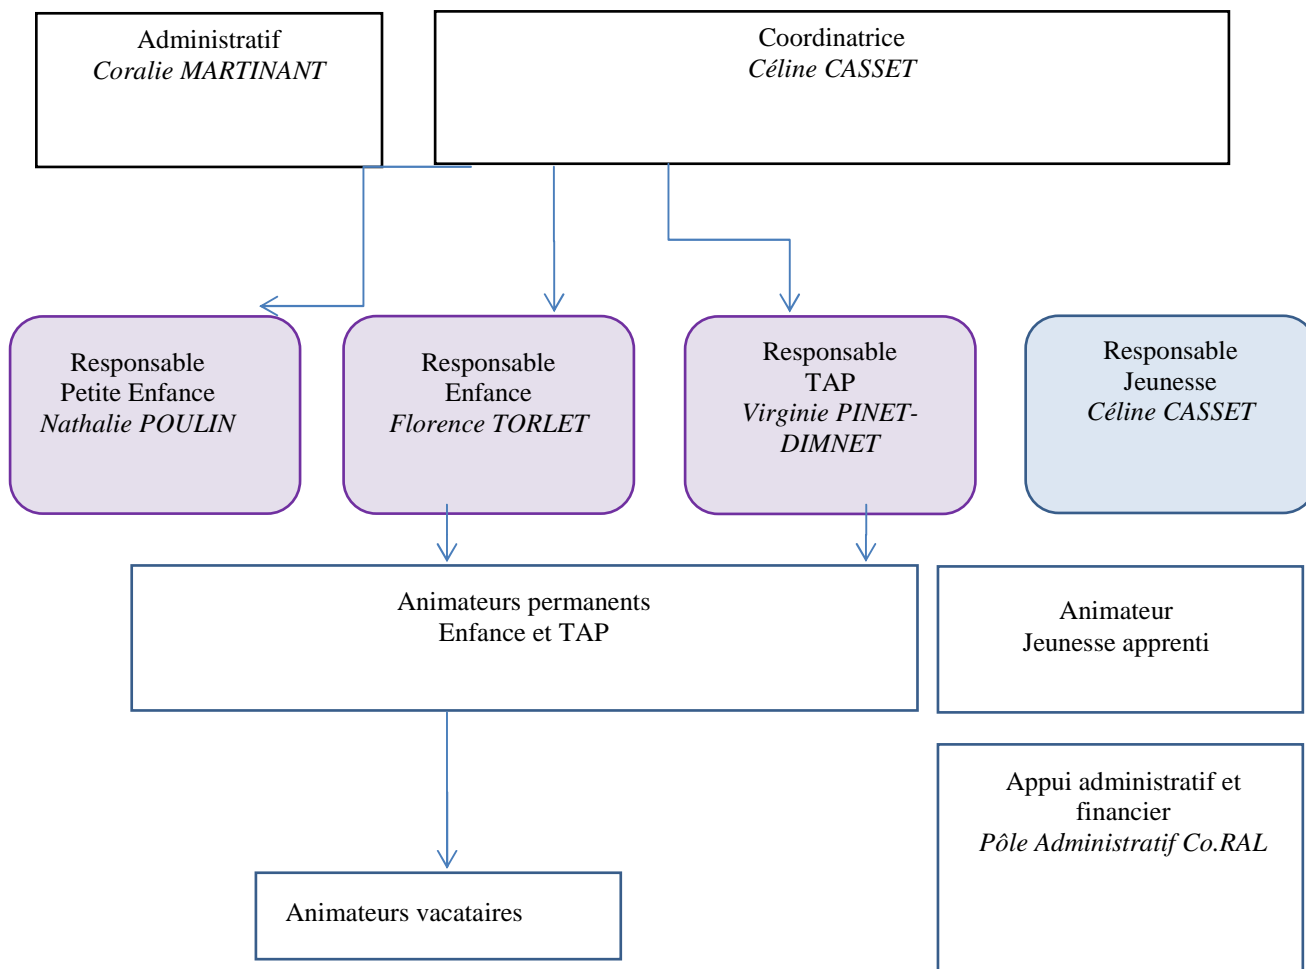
Administratif
Coralie MARTINANT

Coordinatrice
Céline CASSET

Responsable
Petite Enfance
Nathalie POULIN

Responsable
Enfance
Florence TORLET

Responsable
TAP
Virginie PINET-DIMNET

Responsable
Jeunesse
Céline CASSET

Animateurs permanents
Enfance et TAP

Animateur
Jeunesse apprenti

Appui administratif et financier
Pôle Administratif Co.RAL

Animateurs vacataires